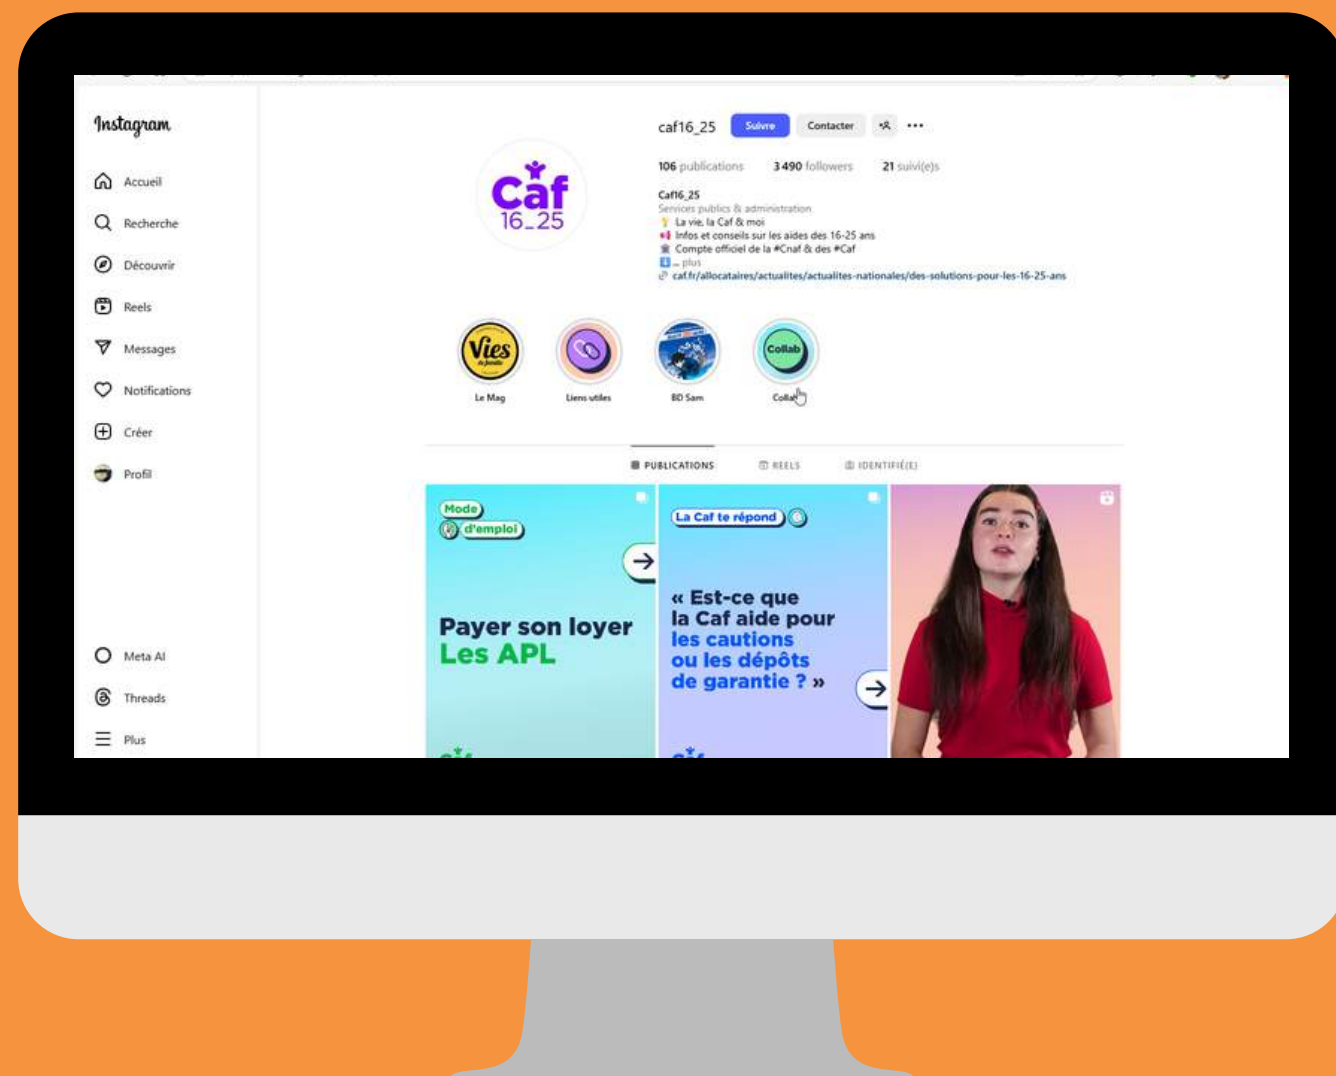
Instagram

Accueil
Recherche
Découvrir
Reels
Messages
Notifications
Créer
Profil

Meta AI
Threads
Plus

caf16_25 Suivre Contacter

106 publications 3 490 followers 21 suivi(e)s

Caf16_25
Services publics & administration
La vie, la Caf & moi
Infos et conseils sur les aides des 16-25 ans
Compte officiel de la #Cnaf & des #Caf
... plus
caf.fr/allocataires/actualites/actualites-nationales/des-solutions-pour-les-16-25-ans

Caf 16_25

Vies de famille
Le Mag
Liens utiles
BD Sam
Collab
Collab

PUBLICATIONS REELS IDENTIFIÉ(E)

Mode d'emploi
Payer son loyer
Les APL

La Caf te répond
« Est-ce que la Caf aide pour les cautions ou les dépôts de garantie ? »